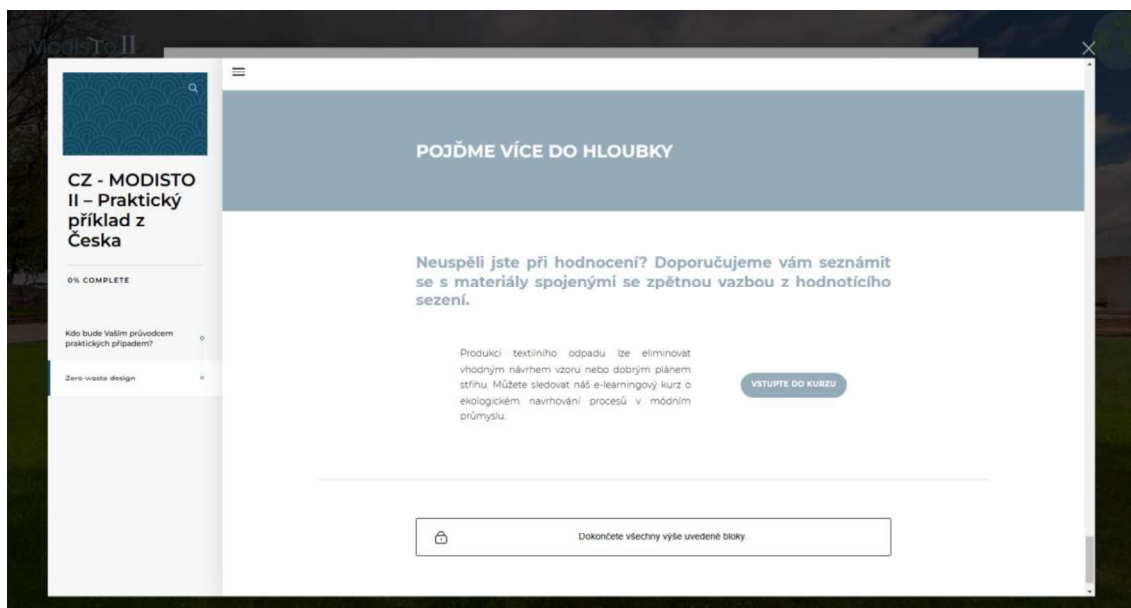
ModisTo II

CZ - MODISTO II – Praktický příklad z Česka

0% COMPLETE

Kdo bude Vaším průvodcem praktických případem?

Zero waste design

POJĎME VÍCE DO HLOUBKY

Neuspěli jste při hodnocení? Doporučujeme vám seznámit se s materiály spojenými se zpětnou vazbou z hodnotícího sezení.

Produkci textilního odpadu lze eliminovat vhodným návrhem vzoru nebo dobrým plánem střihu. Můžete sledovat náš e-learningový kurz o ekologickém navrhování procesů v módním průmyslu.

VSTUPTE DO KURZU

Dokončete všechny výše uvedené bloky.